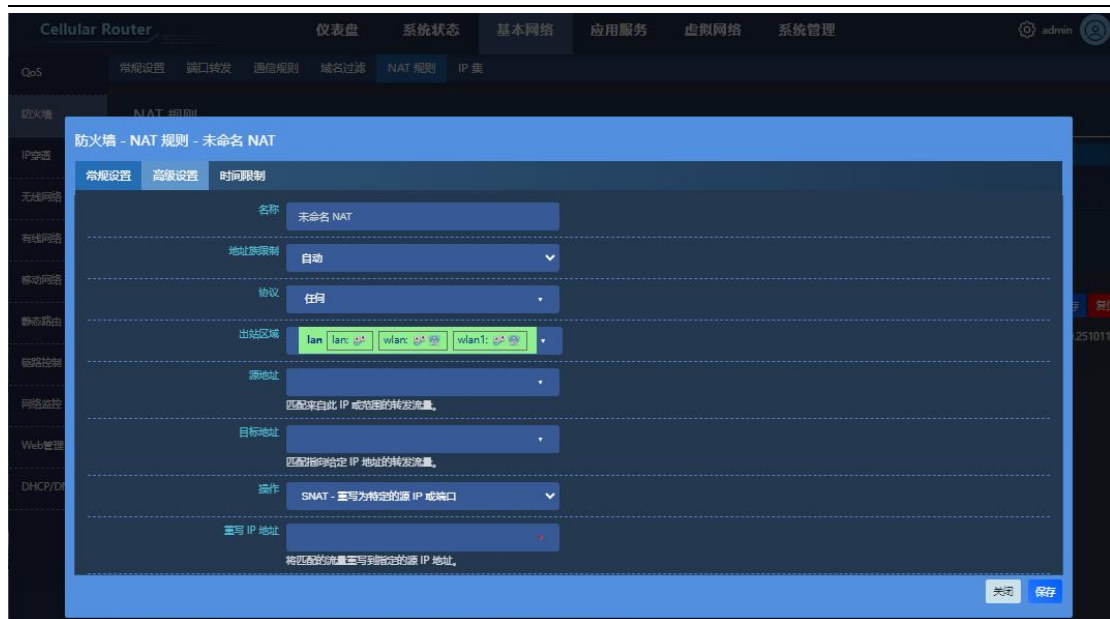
Cellular Router 仪表盘 系统状态 基本网络 应用服务 虚拟网络 系统管理 admin

QoS
防火墙
IP穿透
无线网络
有线网络
移动网络
静态路由
链路控制
网络监控
Web管理
DHCP/DI

常规设置 端口转发 通信规则 域名过滤 NAT 规则 IP 集

NAT 规则

防火墙 - NAT 规则 - 未命名 NAT

常规设置 高级设置 时间限制

名称 未命名 NAT

地址族限制 自动

协议 任何

出站区域 lan lan: wlan: wlan1:

源地址
匹配来自此 IP 或范围的转发流量。

目标地址
匹配指向给定 IP 地址的转发流量。

操作 SNAT - 重写为特定的源 IP 或端口

重写 IP 地址
将匹配的流量重写到指定的源 IP 地址。

关闭 保存

.251011